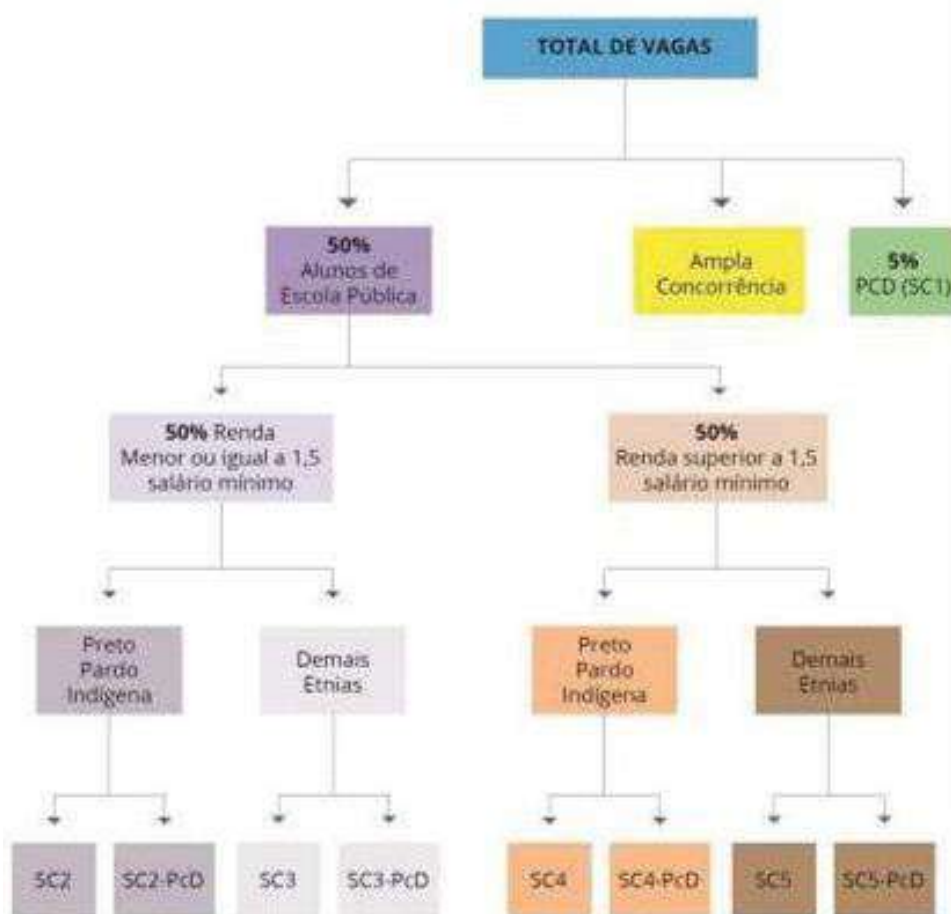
TOTAL DE VAGAS

50%
Alunos de Escola Pública

Ampla Concorrência

5%
PCD (SC1)

50% Renda
Menor ou igual a 1,5 salário mínimo

50%
Renda superior a 1,5 salário mínimo

Preto
Pardo
Indígena

Demais Etnias

Preto
Pardo
Indígena

Demais Etnias

SC2

SC2-PcD

SC3

SC3-PcD

SC4

SC4-PcD

SC5

SC5-PcD